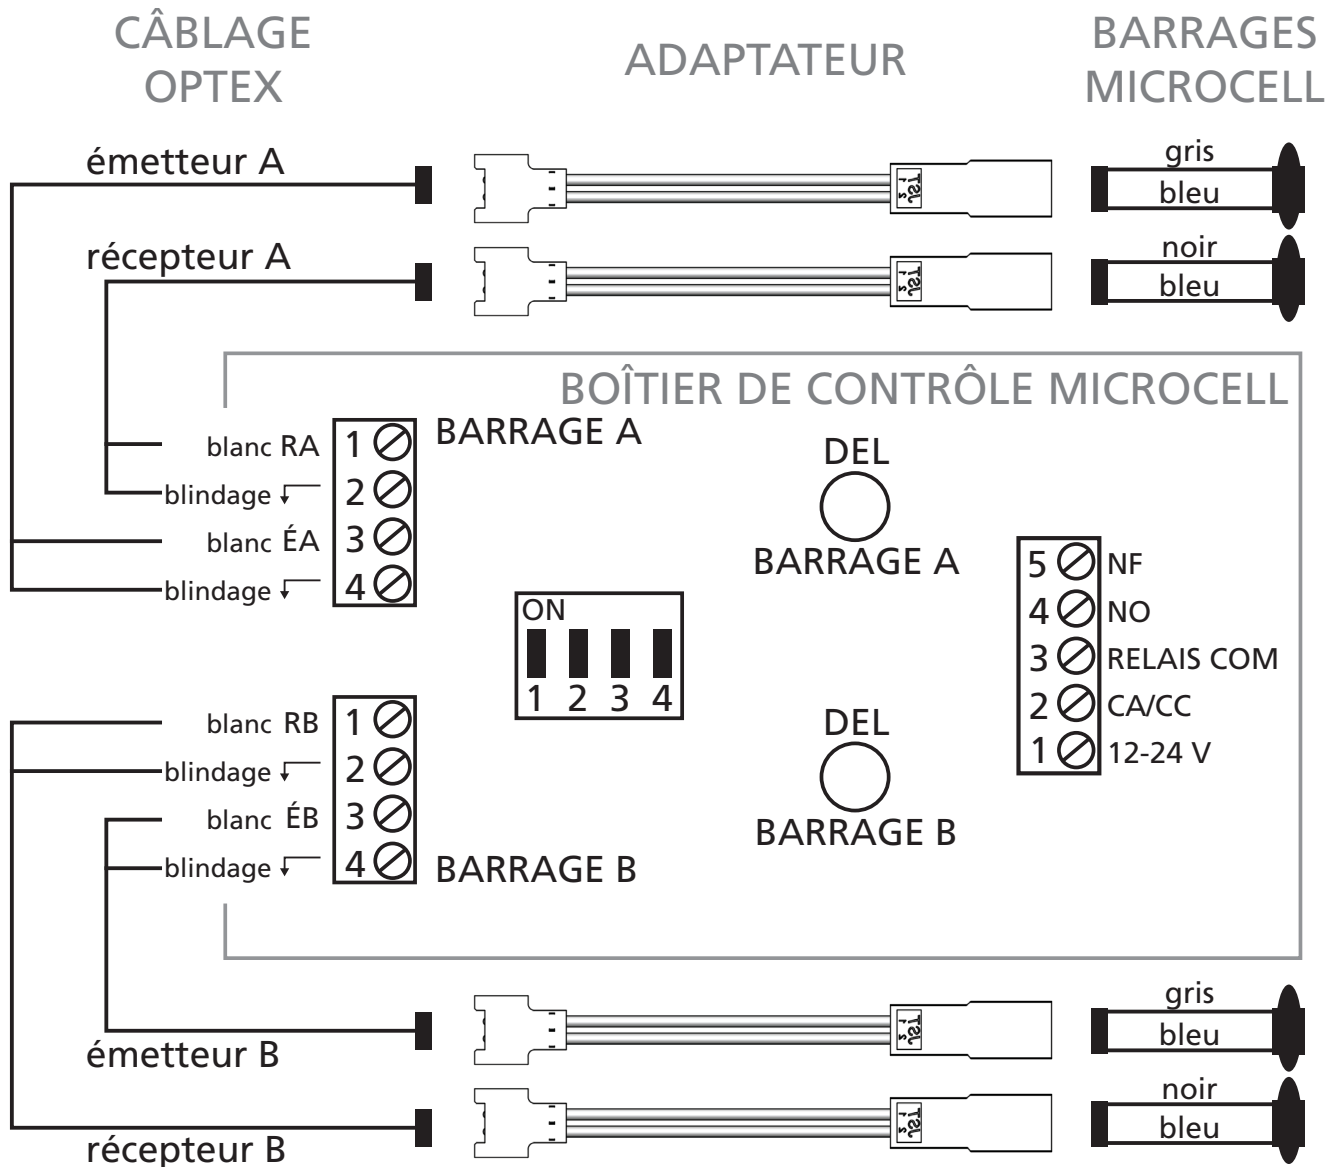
CÂBLAGE OPTEX

ADAPTATEUR

BARRAGES MICROCELL

émetteur A

gris
bleu

récepteur A

noir
bleu

BOÎTIER DE CONTRÔLE MICROCELL

blanc RA 1
blindage 2
blanc ÉA 3
blindage 4

BARRAGE A

DEL

BARRAGE A

5 NF
4 NO
3 RELAIS COM
2 CA/CC
1 12-24 V

ON
1 2 3 4

blanc RB 1
blindage 2
blanc ÉB 3
blindage 4

BARRAGE B

DEL

BARRAGE B

gris
bleu

émetteur B

noir
bleu

récepteur B